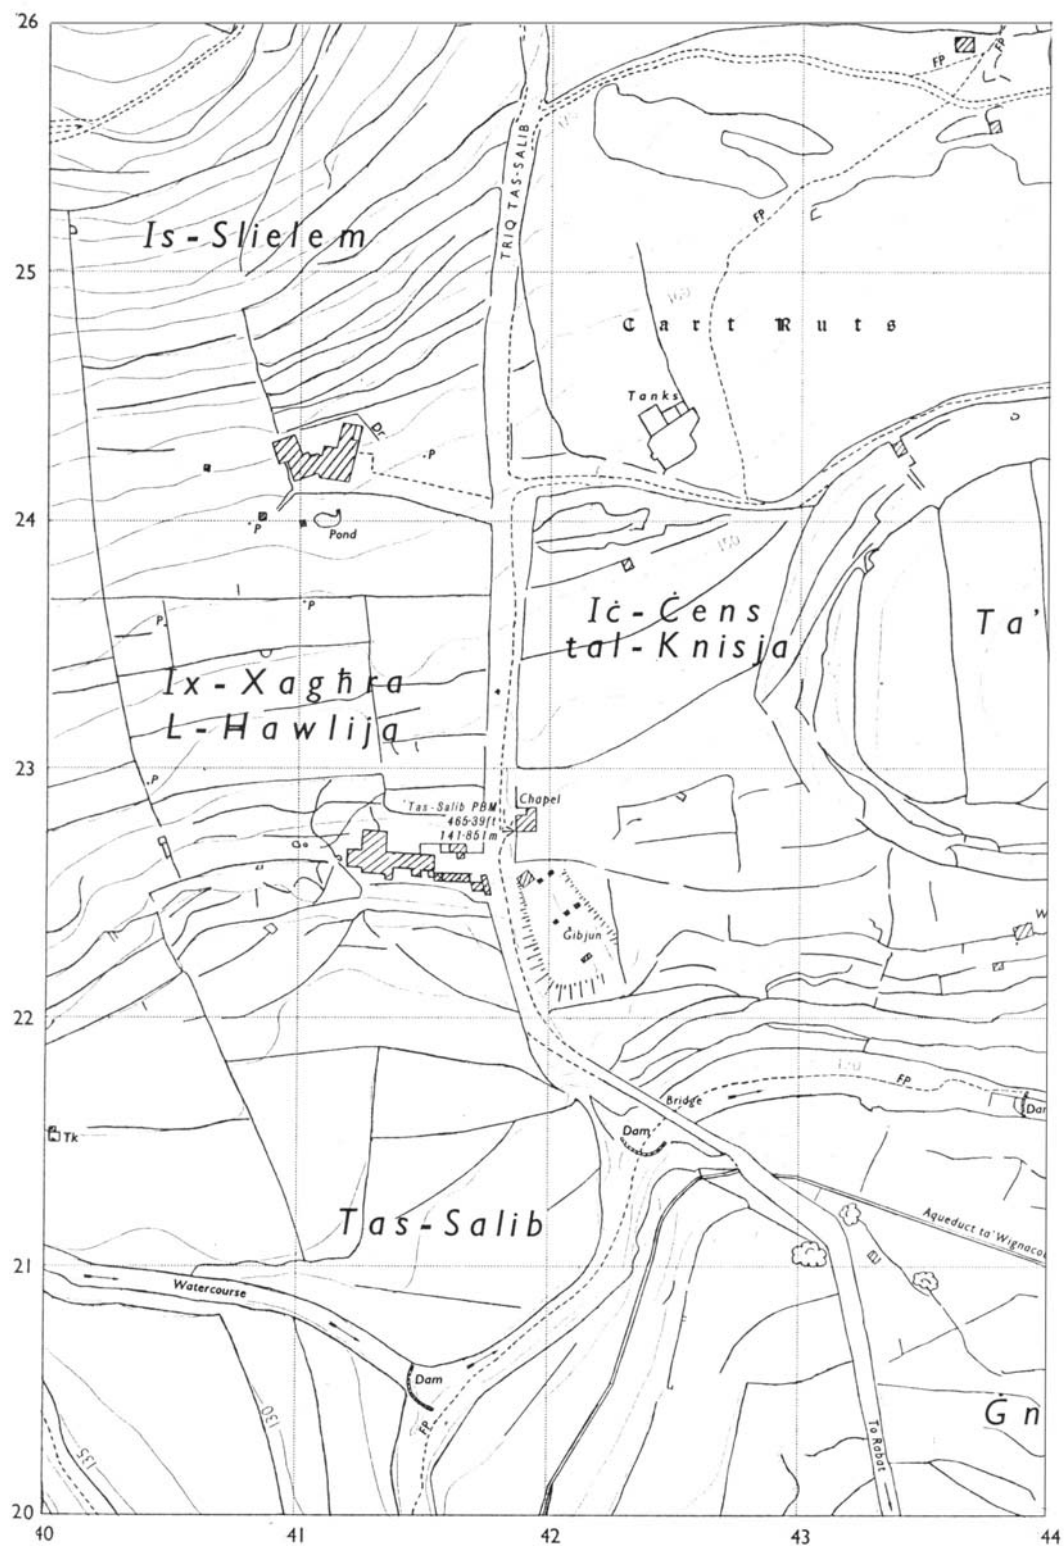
26

FP

FP

Is-Slielem

TRIQ TAS-SALIB

25

Cart Ruts

Tanks

Dr

P

24

P

Pond

Iċ-Ċens tal-Knisja

Ta'

P

P

Ix-Xagħra L-Ħawlija

P

23

Tas-Salib PBM 465·39ft 141·851m

Chapel

Gibjun

W

22

FP

Bridge

Dar

Tk

Dam

Tas-Salib

Aqueduct ta' Wignacou

21

Watercourse

Dam

FP

130

135

Ġn

To Rabat

20

40

41

42

43

44